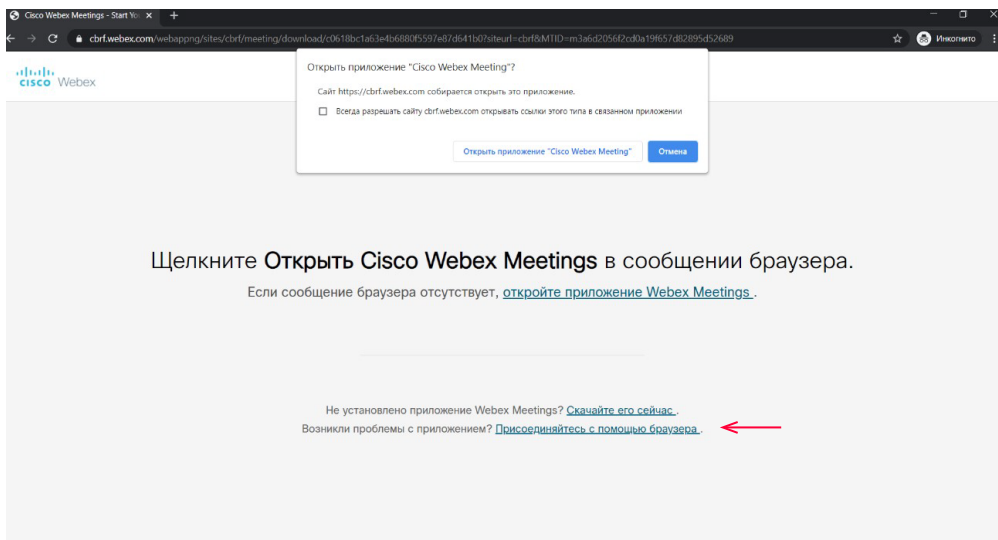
Cisco Webex Meetings - Start Yo ×

cbrf.webex.com/webappng/sites/cbrf/meeting/download/c0618bc1a63e4b6880f5597e87d641b0?siteurl=cbrf&MTID=m3a6d2056f2cd0a19f657d82895d52689

Инкогнито

cisco Webex

Открыть приложение "Cisco Webex Meeting"?

Сайт https://cbrf.webex.com собирается открыть это приложение.

Всегда разрешать сайту cbrf.webex.com открывать ссылки этого типа в связанном приложении

Открыть приложение "Cisco Webex Meeting"

Отмена

Щелкните Открыть Cisco Webex Meetings в сообщении браузера.

Если сообщение браузера отсутствует, откройте приложение Webex Meetings .

Не установлено приложение Webex Meetings? Скачайте его сейчас .

Возникли проблемы с приложением? Присоединяйтесь с помощью браузера .